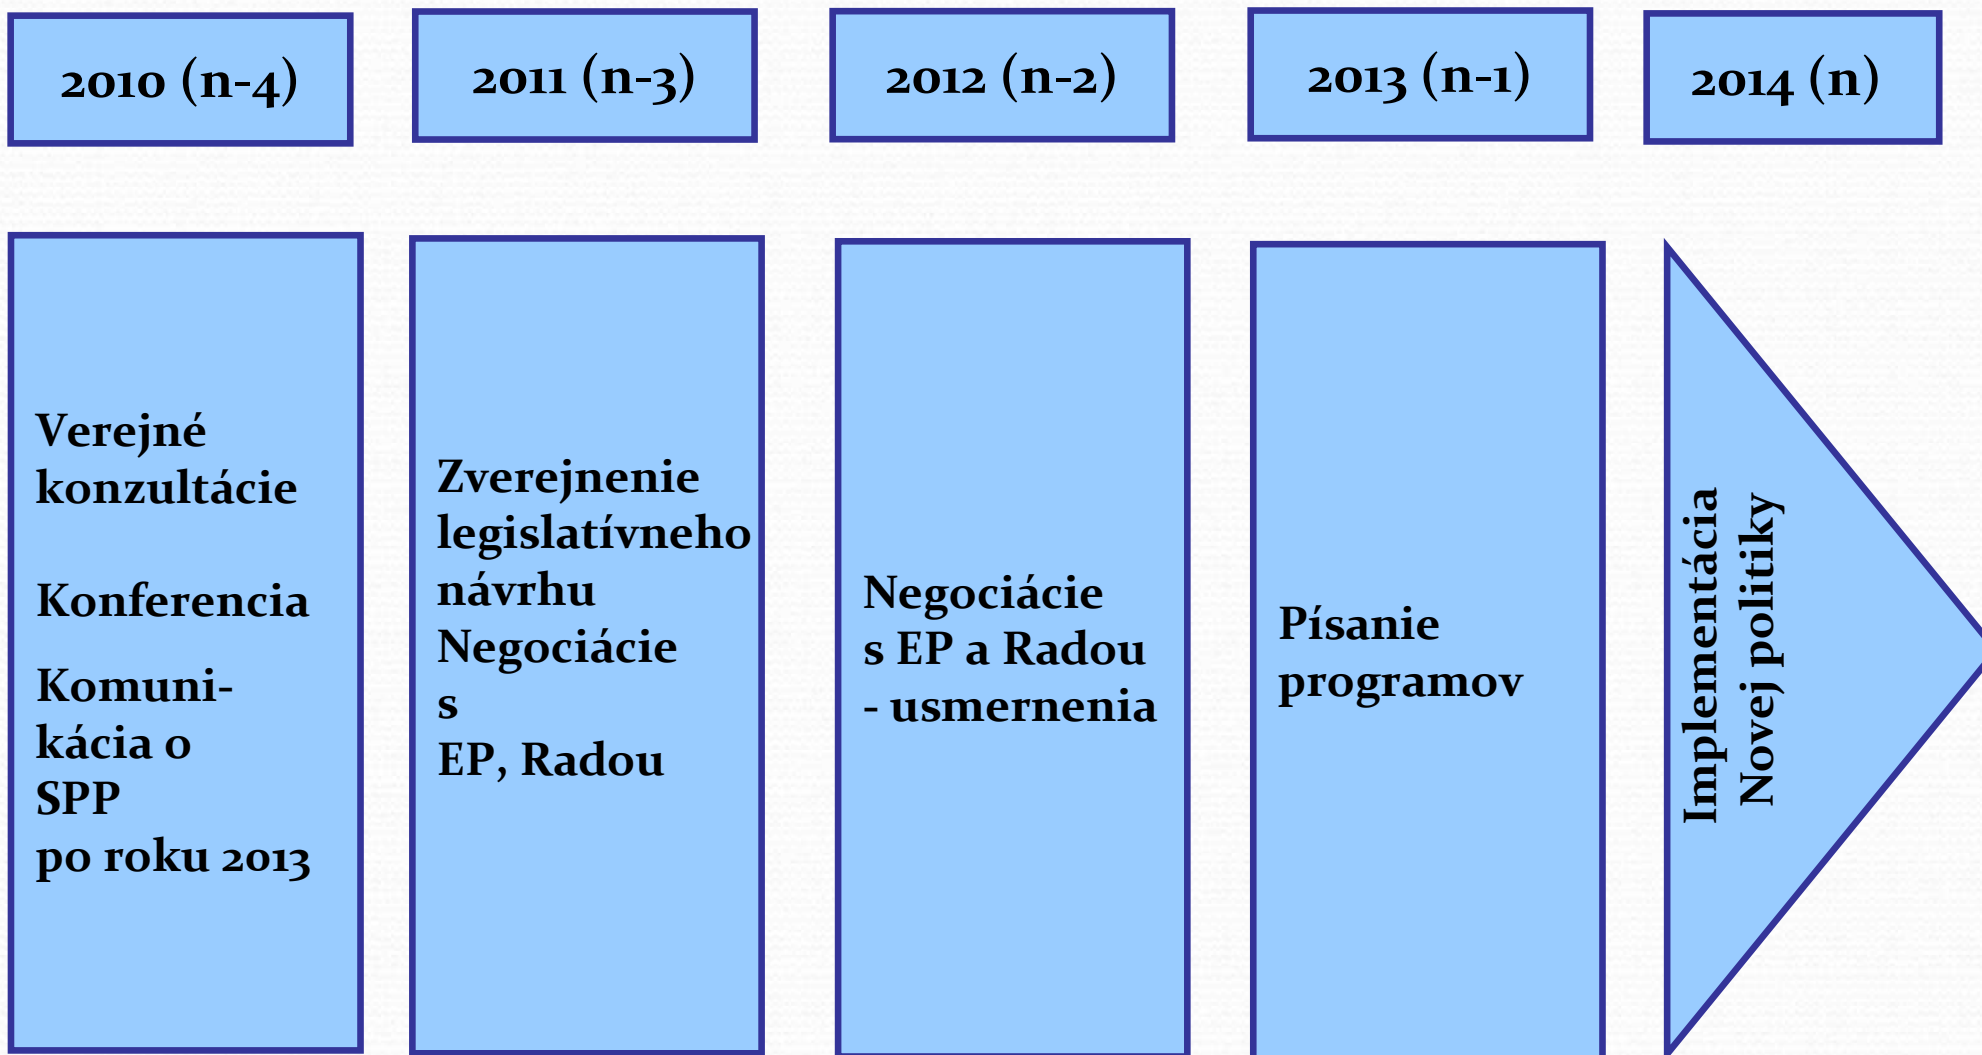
2010 (n-4)

2011 (n-3)

2012 (n-2)

2013 (n-1)

2014 (n)

Verejné konzultácie

Konferencia

Komuni-kácia o SPP po roku 2013

Zverejnenie legislatívneho návrhu
Negociácie s EP, Radou

Negociácie s EP a Radou - usmernenia

Písanie programov

Implementácia Novej politiky